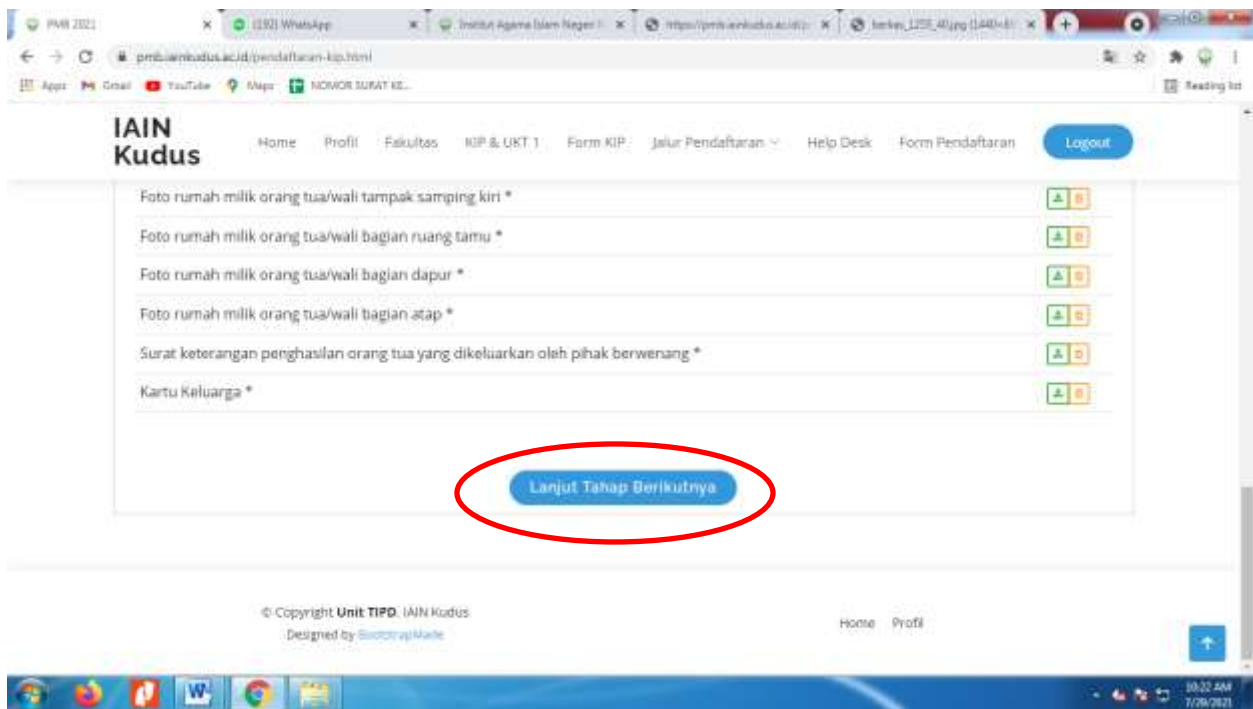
PMB 2021 ×
(192) WhatsApp ×
Institut Agama Islam Negeri ×
https://pmb.iainkudus.ac.id ×
berkas_1255_4l.jpg (1440×) ×

pmb.iainkudus.ac.id/pendaftaran-kip.html

Apps Gmail YouTube Maps NOMOR SURAT KE...
Reading list

IAIN Kudus

Home Profil Fakultas KIP & UKT 1 Form KIP Jalur Pendaftaran Help Desk Form Pendaftaran Logout

Foto rumah milik orang tua/wali tampak samping kiri *

Foto rumah milik orang tua/wali bagian ruang tamu *

Foto rumah milik orang tua/wali bagian dapur *

Foto rumah milik orang tua/wali bagian atap *

Surat keterangan penghasilan orang tua yang dikeluarkan oleh pihak berwenang *

Kartu Keluarga *

Lanjut Tahap Berikutnya

© Copyright Unit TIPD. IAIN Kudus
Designed by BootstrapMade

Home Profil

10:22 AM
7/29/2021